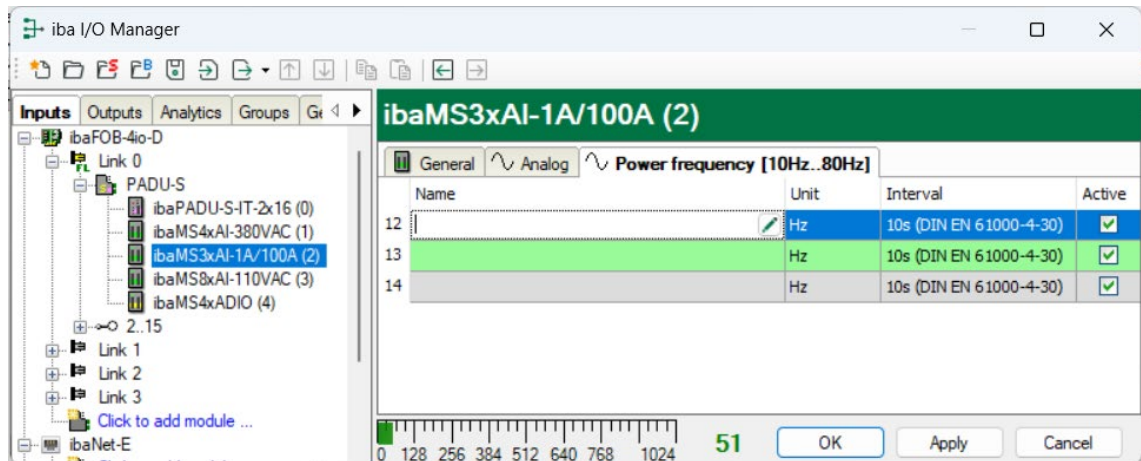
iba I/O Manager

Inputs | Outputs | Analytics | Groups | Ge

ibaFOB-4io-D
Link 0
PADU-S
ibaPADU-S-IT-2x16 (0)
ibaMS4xAI-380VAC (1)
ibaMS3xAI-1A/100A (2)
ibaMS8xAI-110VAC (3)
ibaMS4xADIO (4)
2..15
Link 1
Link 2
Link 3
Click to add module ...
ibaNet-E

ibaMS3xAI-1A/100A (2)

General | Analog | Power frequency [10Hz..80Hz]

| | Name | Unit | Interval | Active |
|---|---|---|---|---|
| 12 | | Hz | 10s (DIN EN 61000-4-30) | ☑ |
| 13 | | Hz | 10s (DIN EN 61000-4-30) | ☑ |
| 14 | | Hz | 10s (DIN EN 61000-4-30) | ☑ |

0 128 256 384 512 640 768 1024
51
OK
Apply
Cancel